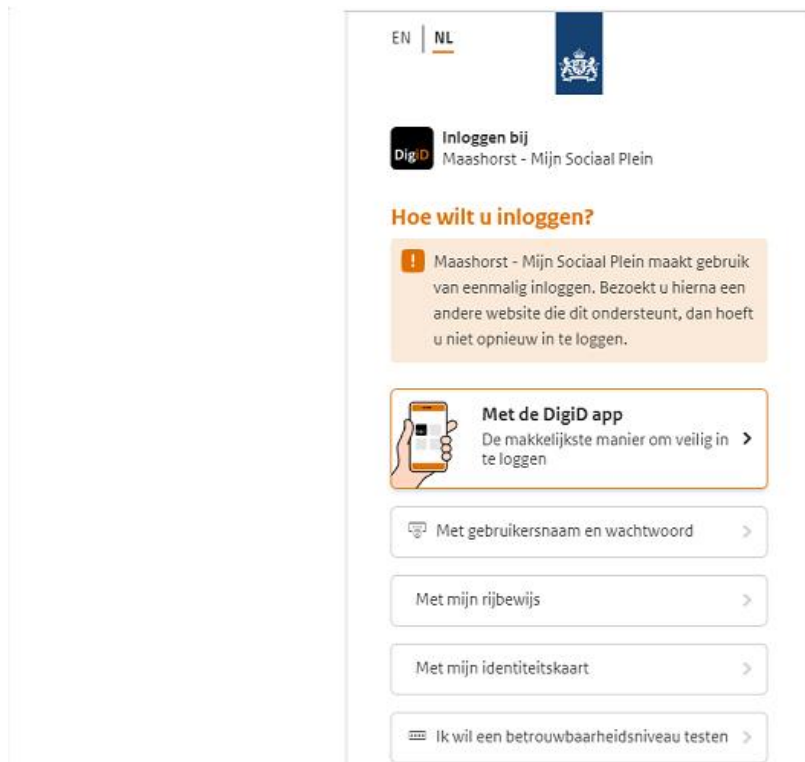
EN | NL

DigiD

Inloggen bij
Maashorst - Mijn Sociaal Plein

Hoe wilt u inloggen?

! Maashorst - Mijn Sociaal Plein maakt gebruik van eenmalig inloggen. Bezoekt u hierna een andere website die dit ondersteunt, dan hoeft u niet opnieuw in te loggen.

Met de DigiD app
De makkelijkste manier om veilig in te loggen >

Met gebruikersnaam en wachtwoord >

Met mijn rijbewijs >

Met mijn identiteitskaart >

Ik wil een betrouwbaarheidsniveau testen >